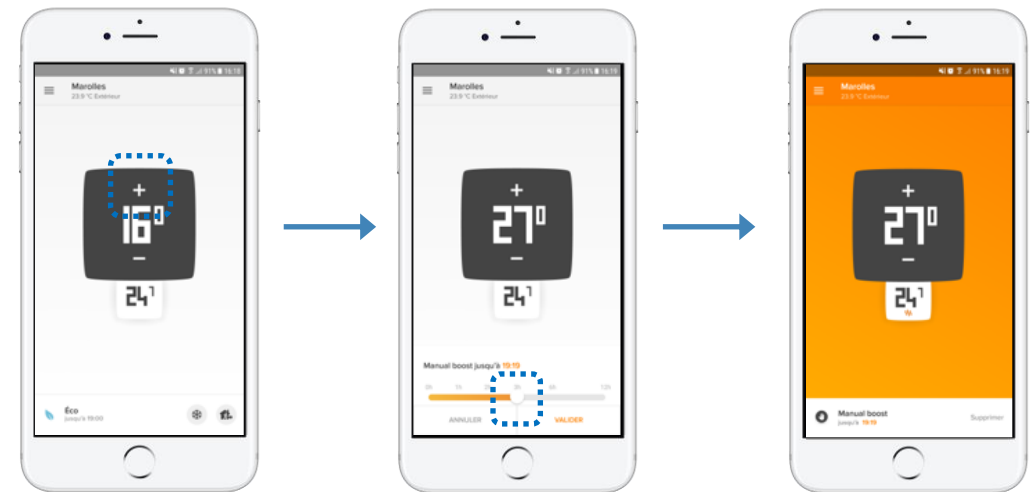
91% 16:18

Marolles
23.9°C Extérieur

+
16°
–
24

Éco
jusqu'à 19:00

91% 16:19

Marolles
23.9°C Extérieur

+
27°
–
24

Manual boost jusqu'à 19:19

0h 1h 2h 3h 6h 12h

ANNULER VALIDER

91% 16:19

Marolles
23.9°C Extérieur

+
27°
–
24

Manual boost
jusqu'à 19:19

Supprimer